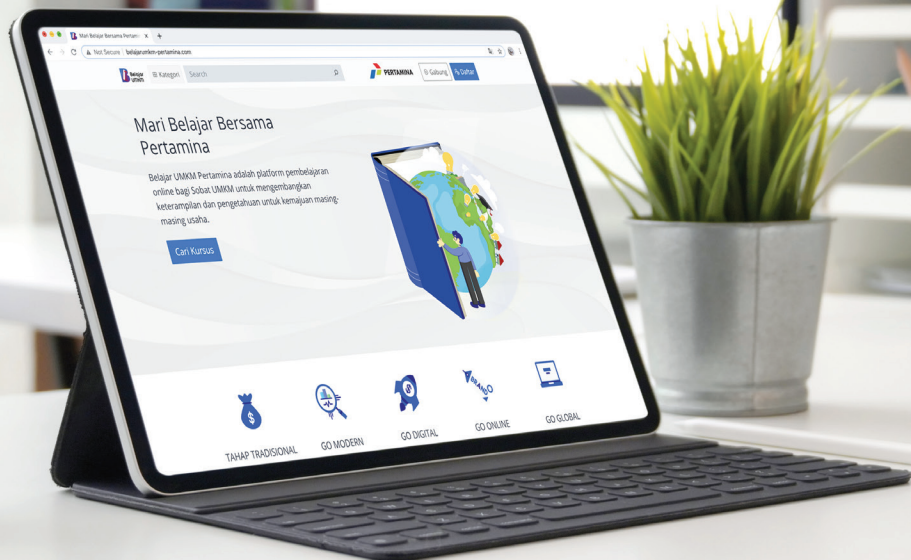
Mari Belajar Bersama Pertami ×

Not Secure | belajarumkm-pertamina.com

Belajar UMKM

Kategori

Search

PERTAMINA

Gabung

Daftar

Mari Belajar Bersama Pertamina

Belajar UMKM Pertamina adalah platform pembelajaran online bagi Sobat UMKM untuk mengembangkan keterampilan dan pengetahuan untuk kemajuan masing-masing usaha.

Cari Kursus

BRAND

TAHAP TRADISIONAL

GO MODERN

GO DIGITAL

GO ONLINE

GO GLOBAL